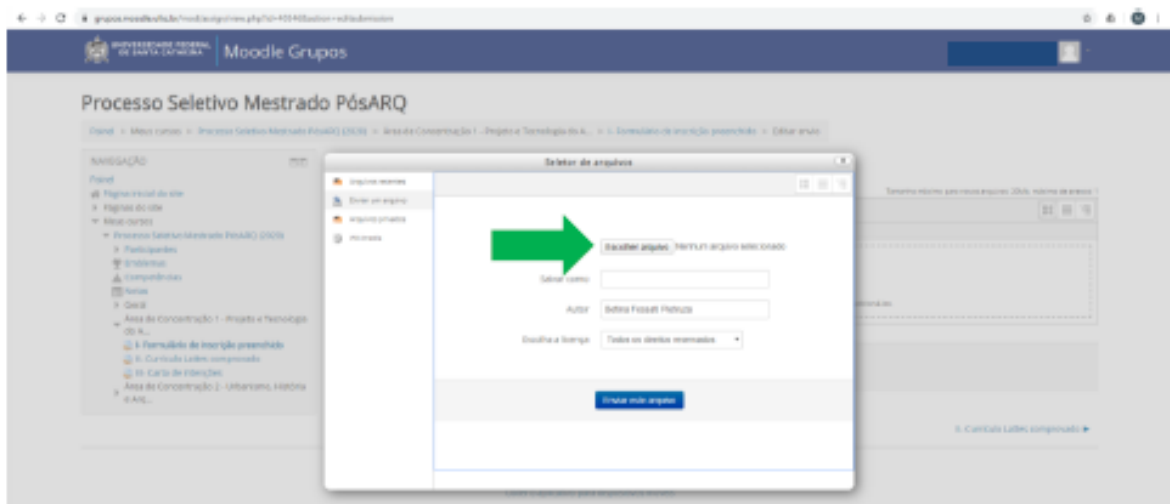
grupos.moodle.ufsc.br/mod/assign/view.php?id=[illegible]&action=editsubmission

UNIVERSIDADE FEDERAL DE SANTA CATARINA Moodle Grupos

Processo Seletivo Mestrado PósARQ

Painel > Meus cursos > Processo Seletivo Mestrado PósARQ (2020) > Área de Concentração 1 - Projeto e Tecnologia do A... > I. Formulário de inscrição preenchido > Editar envio

NAVEGAÇÃO
Painel
Página inicial do site
Páginas do site
Meus cursos
Processo Seletivo Mestrado PósARQ (2020)
Participantes
Emblemas
Competências
Notas
Geral
Área de Concentração 1 - Projeto e Tecnologia do A...
I. Formulário de inscrição preenchido
II. Curriculo Lattes comprovado
III. Carta de intenções
Área de Concentração 2 - Urbanismo, História e Arq...

Seletor de arquivos
Arquivos recentes
Enviar um arquivo
Arquivos privados
Wikimedia

Escolher arquivo Nenhum arquivo selecionado
Salvar como
Autor Bettina Fossati Pistizza
Escolha a licença Todos os direitos reservados
Enviar este arquivo

Tamanho máximo para novos arquivos: 20Mb, máximo de anexos: 1

II. Curriculo Lattes comprovado ►